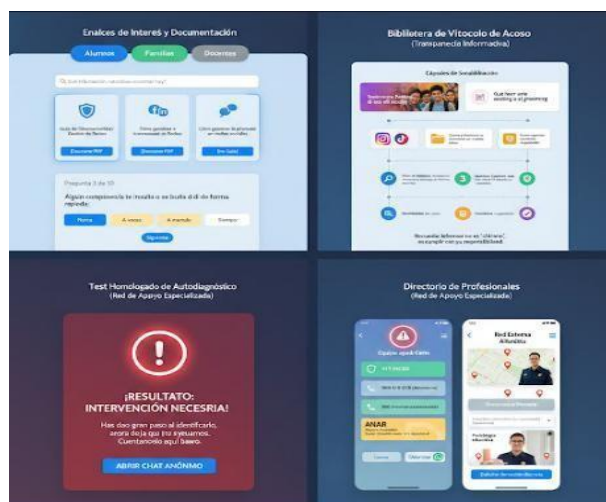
Enalces de Interés y Documentación

Alumnos Familias Docentes

Qué información necesitas encontrar hoy?

Guía de Reconocimiento Escolar de Bullying

Cómo gestionar a intervenido de Bullying

Cómo gestionar Bullyinado en redes sociales

Descargar PDF Descargar PDF Ver Guía

Pregunta 3 de 10

Algún compañero te insulta o se burla a di de forma rápida:

Nunca A veces A menudo Siempre

Siguiente

Biblioteca de Vitocolo de Acoso
(Transpancia Informativa)

Cápsula de Sensibilización

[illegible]

Recuerda: Informar no es "chivarse", es cumplir con tu responsabilidad.

Test Homologado de Autodiagnóstico
(Red de Apoyo Especializada)

¡RESULTATO: INTERVENCIÓN NECESRIA!

Has dao gran paso al identificarlo, acora deja que no ayuernos. Cuentanoslo aquí bauro.

ABRIR CHAT ANÓNMO

Directorio de Profesionales
(Red de Apoyo Especializada)

Equipo ayudi Calle

ANAR

Red Externa Afiandios

Psicóloga educativa

Solicitar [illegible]